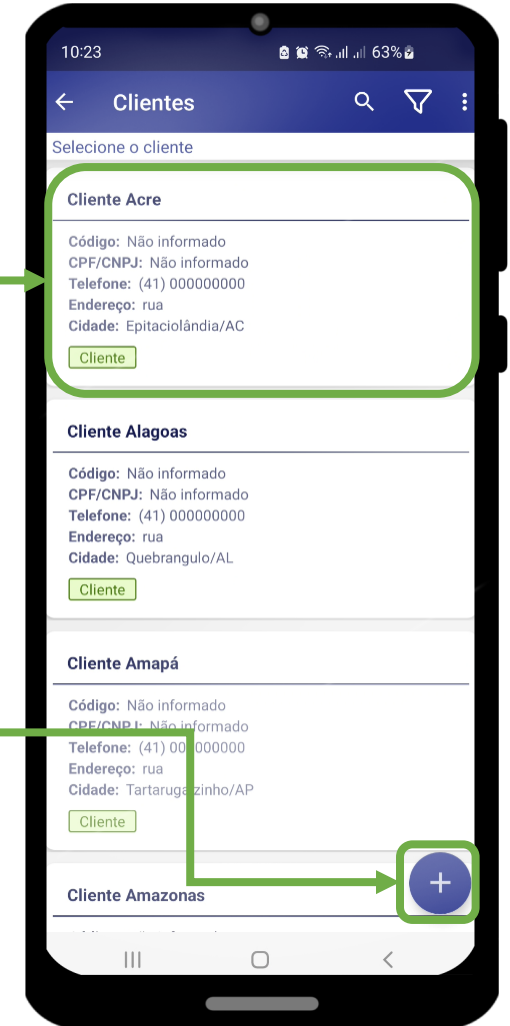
10:23 63%

Clientes

Selecione o cliente

Cliente Acre

Código: Não informado
CPF/CNPJ: Não informado
Telefone: (41) 000000000
Endereço: rua
Cidade: Epitaciolândia/AC

Cliente

Cliente Alagoas

Código: Não informado
CPF/CNPJ: Não informado
Telefone: (41) 000000000
Endereço: rua
Cidade: Quebrangulo/AL

Cliente

Cliente Amapá

Código: Não informado
CPF/CNPJ: Não informado
Telefone: (41) 000000000
Endereço: rua
Cidade: Tartarugalzinho/AP

Cliente

Cliente Amazonas

+